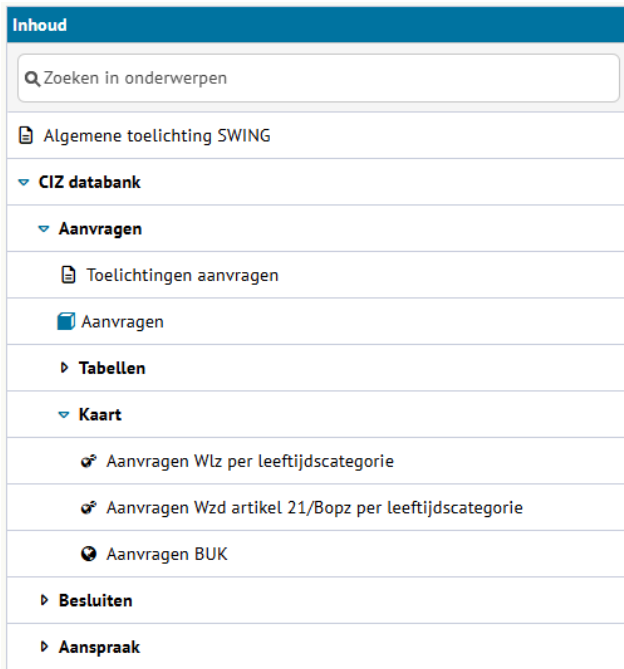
Inhoud

Zoeken in onderwerpen

Algemene toelichting SWING

CIZ databank

Aanvragen

Toelichtingen aanvragen

Aanvragen

Tabellen

Kaart

Aanvragen Wlz per leeftijdscategorie

Aanvragen Wzd artikel 21/Bopz per leeftijdscategorie

Aanvragen BUK

Besluiten

Aanspraak